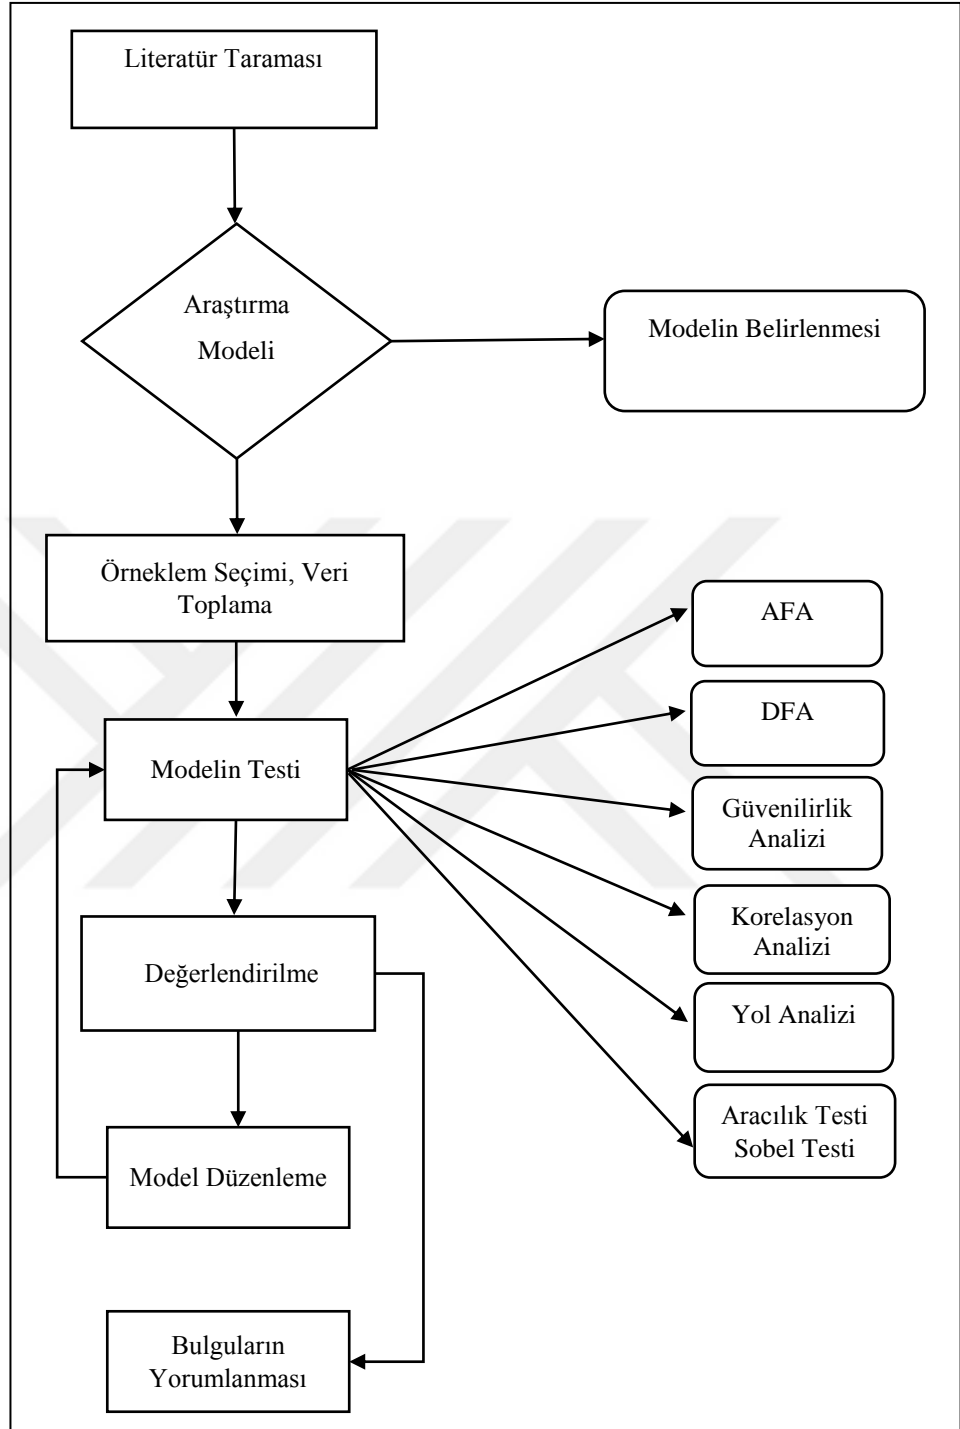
Literatür Taraması

Araştırma Modeli

Modelin Belirlenmesi

Örneklem Seçimi, Veri Toplama

AFA

DFA

Modelin Testi

Güvenilirlik Analizi

Korelasyon Analizi

Değerlendirilme

Yol Analizi

Aracılık Testi Sobel Testi

Model Düzenleme

Bulguların Yorumlanması